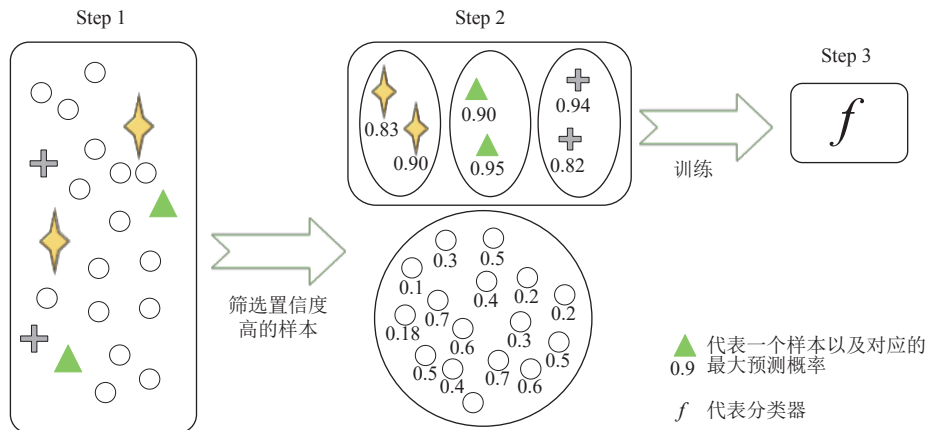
Step 1

Step 2

Step 3

0.83
0.90
0.90
0.95
0.94
0.82

训练

$f$

筛选置信度高的样本

0.3
0.5
0.1
0.4
0.2
0.2
0.7
0.18
0.6
0.3
0.5
0.5
0.4
0.7
0.6

0.9 代表一个样本以及对应的最大预测概率

$f$ 代表分类器